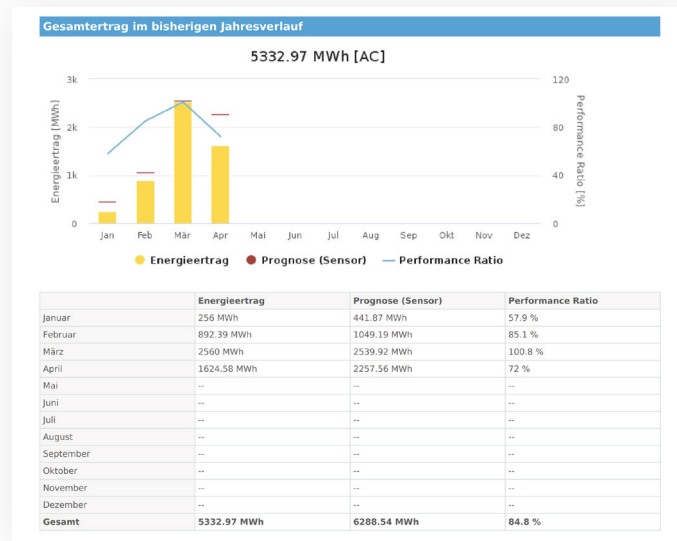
Gesamtertrag im bisherigen Jahresverlauf

5332.97 MWh [AC]

Energieertrag [MWh]
3k
2k
1k
0

Performance Ratio [%]
120
80
40
0

Jan Feb Mär Apr Mai Jun Jul Aug Sep Okt Nov Dez

Energieertrag  Prognose (Sensor)  Performance Ratio

| | Energieertrag | Prognose (Sensor) | Performance Ratio |
|---|---|---|---|
| Januar | 256 MWh | 441.87 MWh | 57.9 % |
| Februar | 892.39 MWh | 1049.19 MWh | 85.1 % |
| März | 2560 MWh | 2539.92 MWh | 100.8 % |
| April | 1624.58 MWh | 2257.56 MWh | 72 % |
| Mai | -- | -- | -- |
| Juni | -- | -- | -- |
| Juli | -- | -- | -- |
| August | -- | -- | -- |
| September | -- | -- | -- |
| Oktober | -- | -- | -- |
| November | -- | -- | -- |
| Dezember | -- | -- | -- |
| Gesamt | 5332.97 MWh | 6288.54 MWh | 84.8 % |